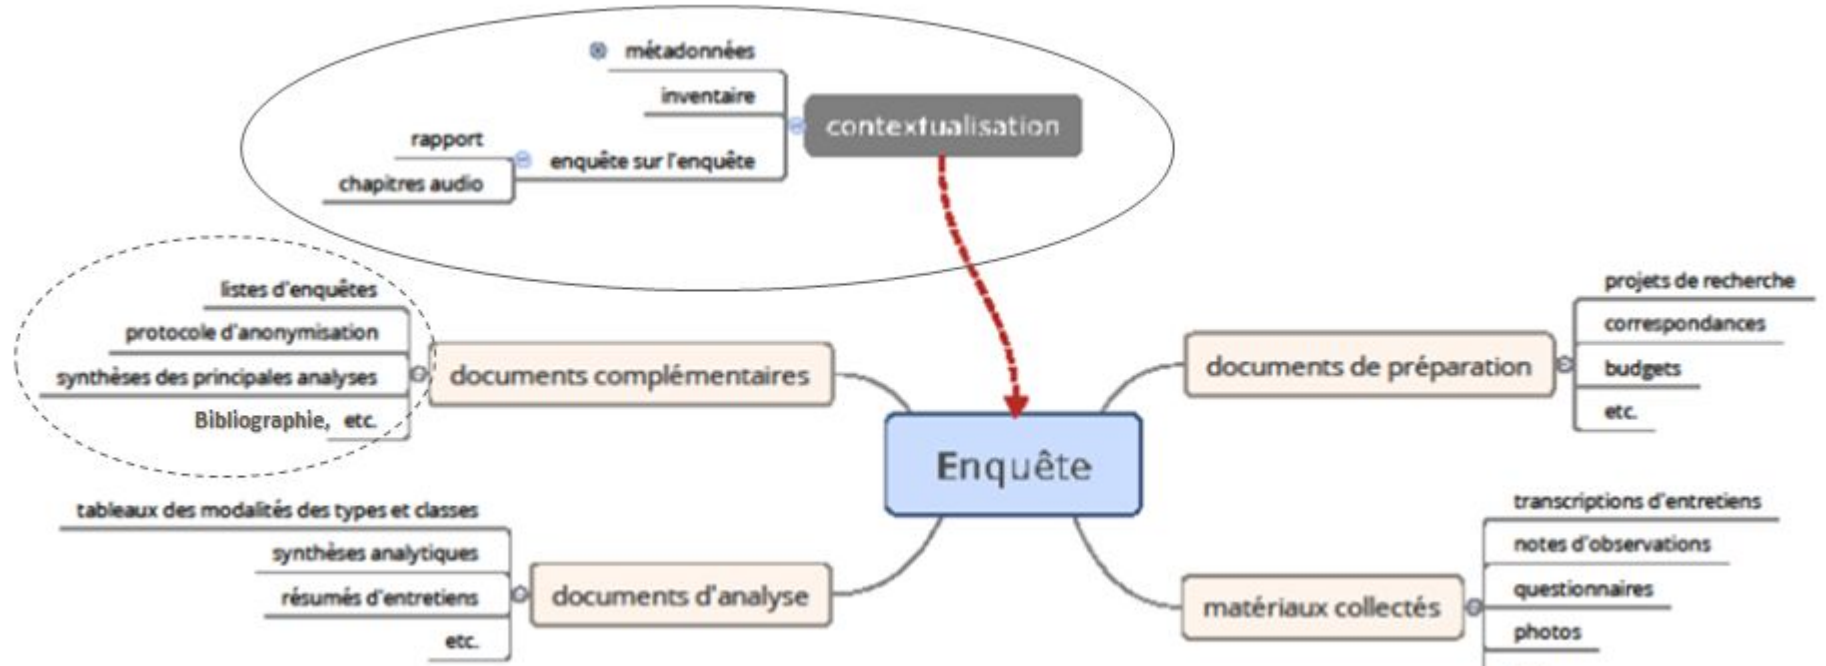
métadonnées
inventaire
contextualisation
rapport
enquête sur l'enquête
chapitres audio

listes d'enquêtes
protocole d'anonymisation
synthèses des principales analyses
Bibliographie, etc.
documents complémentaires

projets de recherche
correspondances
documents de préparation
budgets
etc.

Enquête

tableaux des modalités des types et classes
synthèses analytiques
résumés d'entretiens
documents d'analyse
etc.

transcriptions d'entretiens
notes d'observations
questionnaires
matériaux collectés
photos